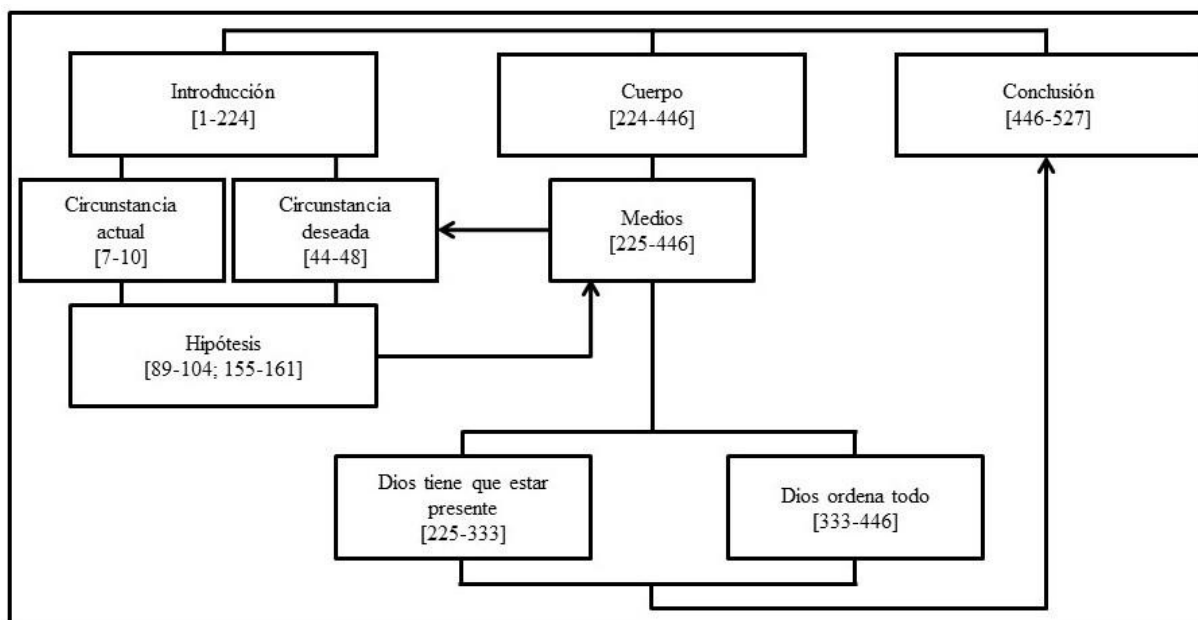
Introducción
[1-224]

Cuerpo
[224-446]

Conclusión
[446-527]

Circunstancia actual
[7-10]

Circunstancia deseada
[44-48]

Medios
[225-446]

Hipótesis
[89-104; 155-161]

Dios tiene que estar presente
[225-333]

Dios ordena todo
[333-446]